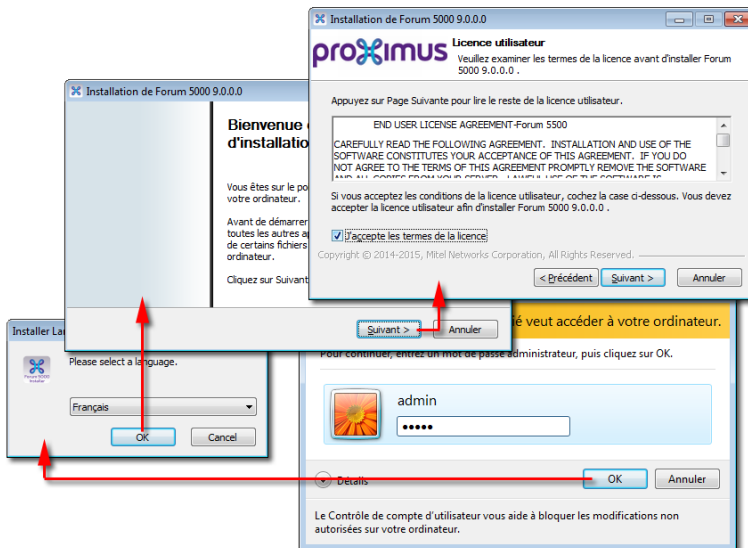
Installation de Forum 5000 9.0.0.0

proximus

Licence utilisateur
Veuillez examiner les termes de la licence avant d'installer Forum 5000 9.0.0.0 .

Appuyez sur Page Suivante pour lire le reste de la licence utilisateur.

END USER LICENSE AGREEMENT-Forum 5500

CAREFULLY READ THE FOLLOWING AGREEMENT. INSTALLATION AND USE OF THE SOFTWARE CONSTITUTES YOUR ACCEPTANCE OF THIS AGREEMENT. IF YOU DO NOT AGREE TO THE TERMS OF THIS AGREEMENT PROMPTLY REMOVE THE SOFTWARE AND ALL COPIES FROM YOUR SERVER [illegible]

Si vous acceptez les conditions de la licence utilisateur, cochez la case ci-dessous. Vous devez accepter la licence utilisateur afin d'installer Forum 5000 9.0.0.0 .

J'accepte les termes de la licence

Copyright © 2014-2015, Mitel Networks Corporation, All Rights Reserved.

< Précédent | Suivant > | Annuler

Installation de Forum 5000 9.0.0.0

Bienvenue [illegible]
d'installatio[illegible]

Vous êtes sur le po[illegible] votre ordinateur.

Avant de démarrer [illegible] toutes les autres ap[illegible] de certains fichiers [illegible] ordinateur.

Cliquez sur Suivant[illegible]

Suivant > | Annuler

Installer La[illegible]

Forum 5000 Installer

Please select a language.

Français

OK | Cancel

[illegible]ié veut accéder à votre ordinateur.

Pour continuer, entrez un mot de passe administrateur, puis cliquez sur OK.

admin

●●●●●

Détails

OK | Annuler

Le Contrôle de compte d'utilisateur vous aide à bloquer les modifications non autorisées sur votre ordinateur.